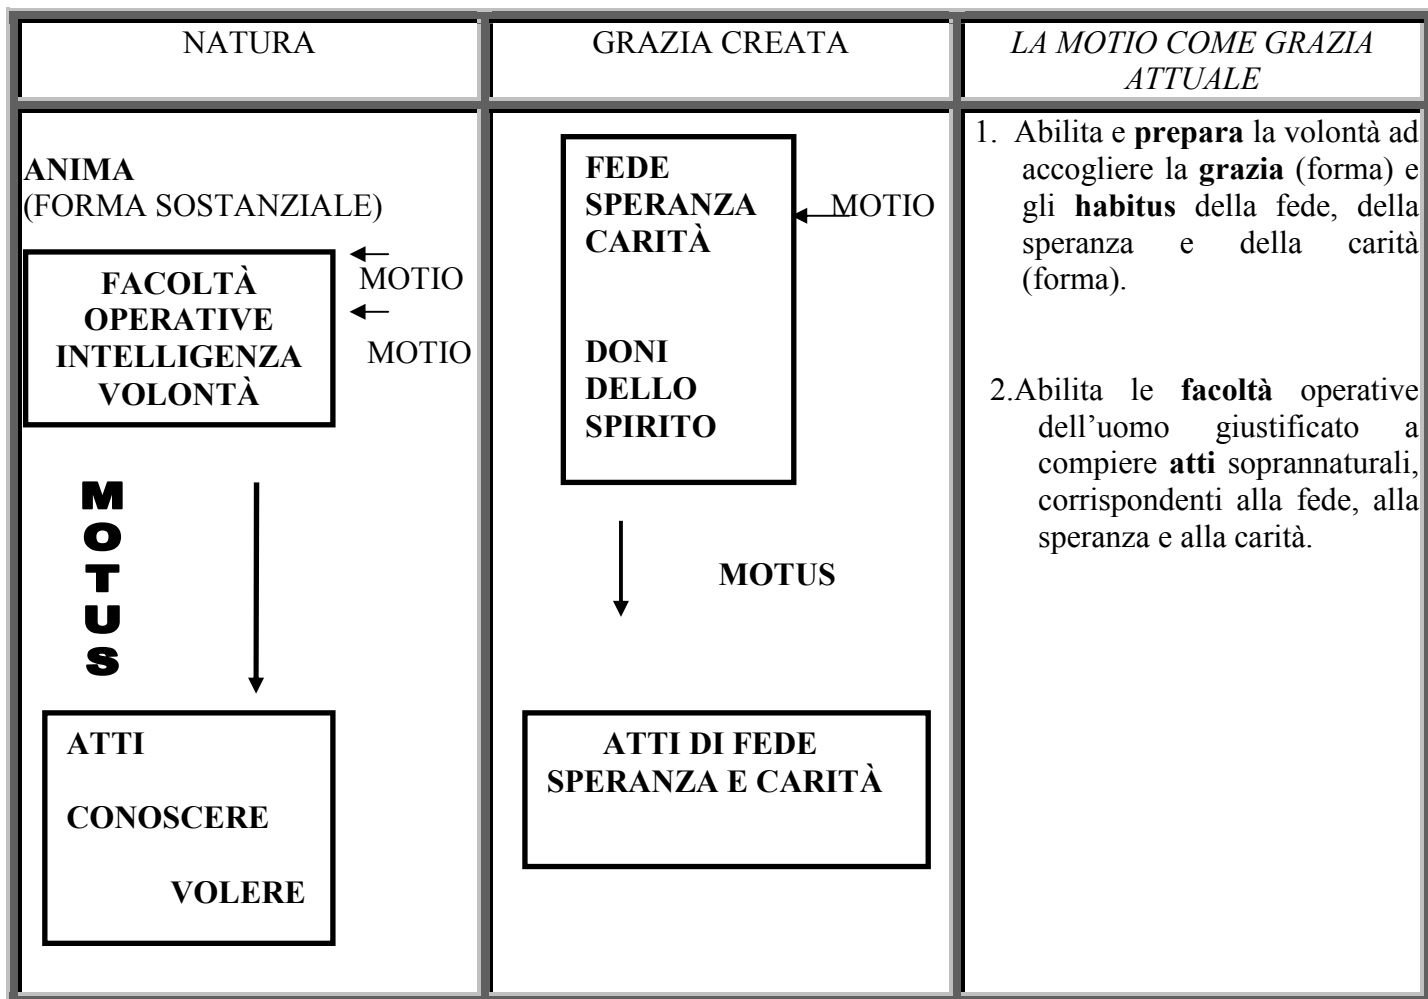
| NATURA | GRAZIA CREATA | *LA MOTIO COME GRAZIA ATTUALE* |
|---|---|---|
| **ANIMA** (FORMA SOSTANZIALE)<br><br>**FACOLTÀ OPERATIVE INTELLIGENZA VOLONTÀ** ← MOTIO ← MOTIO<br><br>**MOTUS**<br><br>**ATTI**<br>**CONOSCERE**<br>**VOLERE** | **FEDE SPERANZA CARITÀ** ← MOTIO<br><br>**DONI DELLO SPIRITO**<br><br>**MOTUS**<br><br>**ATTI DI FEDE SPERANZA E CARITÀ** | 1. Abilita e **prepara** la volontà ad accogliere la **grazia** (forma) e gli **habitus** della fede, della speranza e della carità (forma).<br><br>2.Abilita le **facoltà** operative dell'uomo giustificato a compiere **atti** soprannaturali, corrispondenti alla fede, alla speranza e alla carità. |